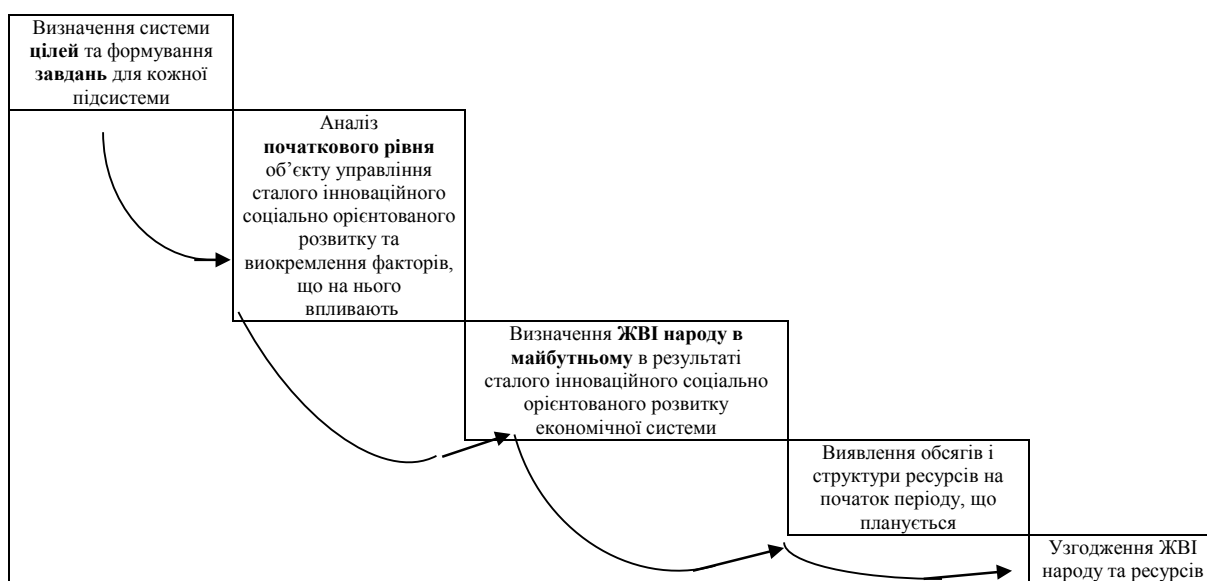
Визначення системи **цілей** та формування **завдань** для кожної підсистеми

Аналіз **початкового рівня** об’єкту управління сталого інноваційного соціально орієнтованого розвитку та виокремлення факторів, що на нього впливають

Визначення **ЖВІ народу в майбутньому** в результаті сталого інноваційного соціально орієнтованого розвитку економічної системи

Виявлення обсягів і структури ресурсів на початок періоду, що планується

Узгодження ЖВІ народу та ресурсів